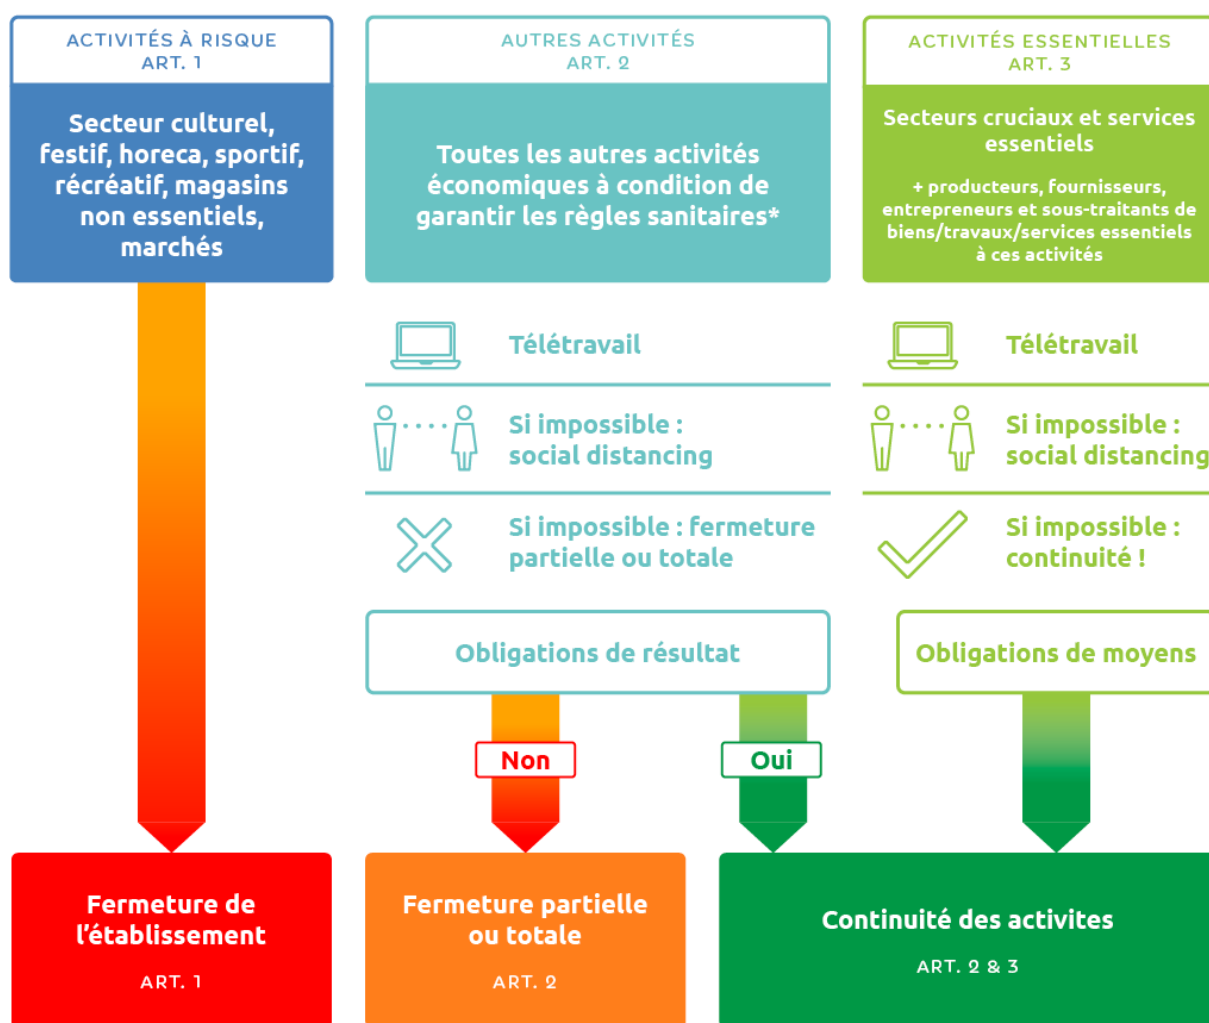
ACTIVITÉS À RISQUE
ART. 1

Secteur culturel, festif, horeca, sportif, récréatif, magasins non essentiels, marchés

AUTRES ACTIVITÉS
ART. 2

Toutes les autres activités économiques à condition de garantir les règles sanitaires*

ACTIVITÉS ESSENTIELLES
ART. 3

Secteurs cruciaux et services essentiels

+ producteurs, fournisseurs, entrepreneurs et sous-traitants de biens/travaux/services essentiels à ces activités

Télétravail

Si impossible : social distancing

Si impossible : fermeture partielle ou totale

Télétravail

Si impossible : social distancing

Si impossible : continuité !

Obligations de résultat

Obligations de moyens

Non

Oui

Fermeture de l'établissement

ART. 1

Fermeture partielle ou totale

ART. 2

Continuité des activites

ART. 2 & 3